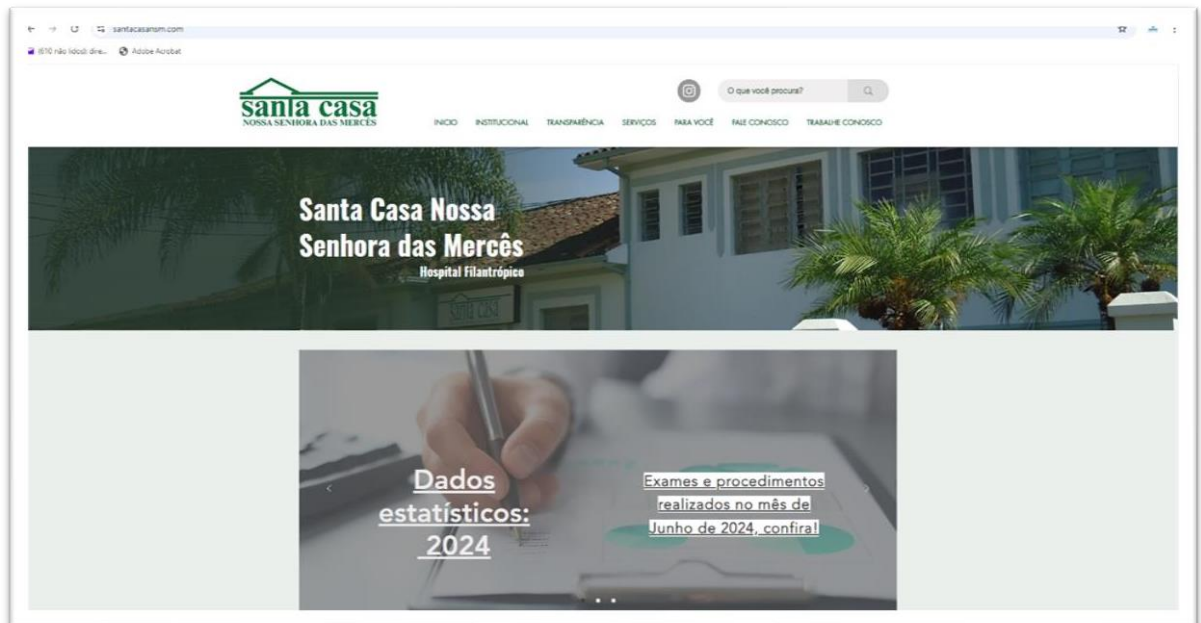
santacasansm.com

(610 não lidos) dire... Adobe Acrobat

santa casa
NOSSA SENHORA DAS MERCÊS

O que você procura?

INICIO INSTITUCIONAL TRANSPARÊNCIA SERVIÇOS PARA VOCÊ FALE CONOSCO TRABALHE CONOSCO

Santa Casa Nossa Senhora das Mercês
Hospital Filantrópico

SANTA CASA

Dados estatísticos: 2024

Exames e procedimentos realizados no mês de Junho de 2024, confira!